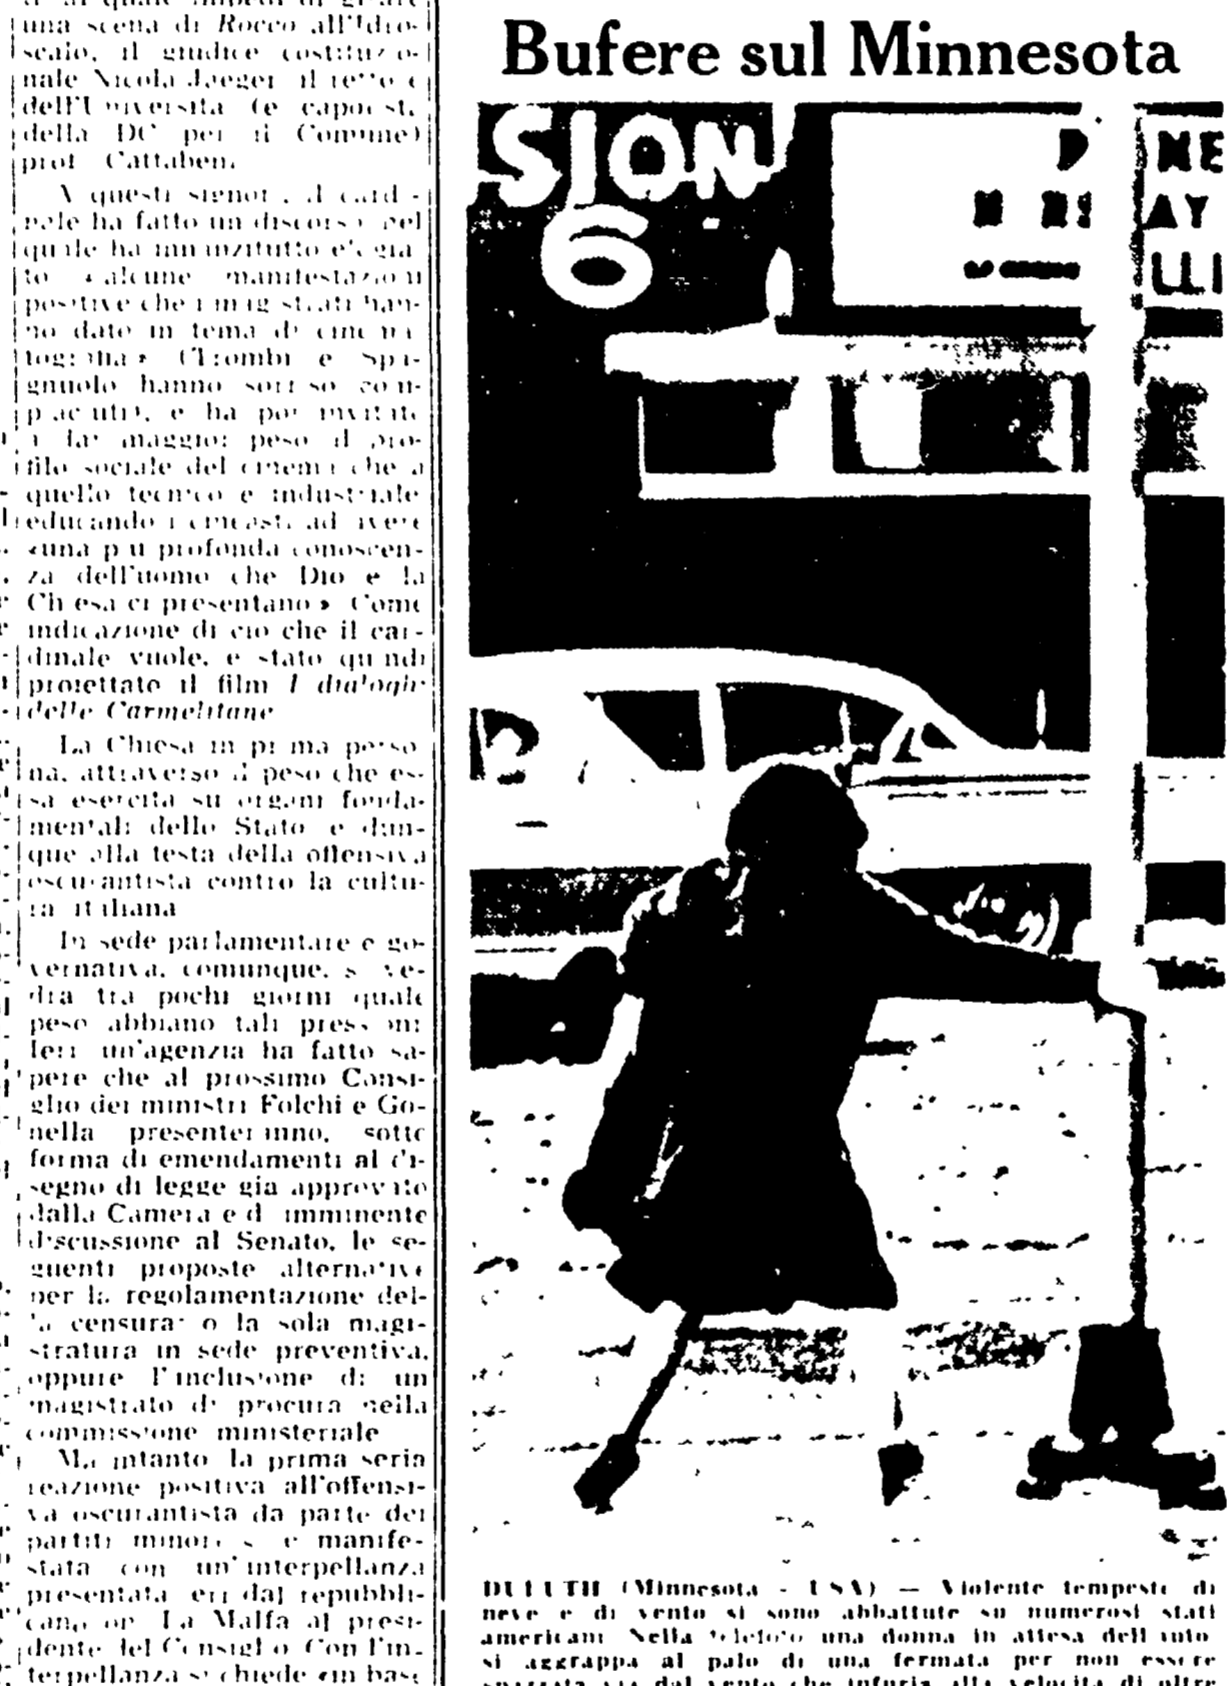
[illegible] una scena di Rocco all'Idroscalo, il giudice costituzionale Nicola Jaeger, il rettore dell'Università (e capolista della DC per il Comune) prof. Cattabeni.

A questi signori il cardinale ha fatto un discorso nel quale ha innanzitutto elogiato «alcune manifestazioni positive che i magistrati hanno dato in tema di cinematografia» (Trombi e Spagnuolo hanno sorriso compiaciuti), e ha poi invitato a dar maggior peso al profilo sociale del cinema che a quello tecnico e industriale educando i cineasti ad avere «una più profonda conoscenza dell'uomo che Dio e la Chiesa ci presentano». Come indicazione di ciò che il cardinale vuole, è stato quindi proiettato il film I dialoghi delle Carmelitane.

La Chiesa in prima persona, attraverso il peso che essa esercita su organi fondamentali dello Stato, è dunque alla testa della offensiva oscurantista contro la cultura italiana.

In sede parlamentare e governativa, comunque, si vedrà tra pochi giorni quale peso abbiano tali pressioni: ieri un'agenzia ha fatto sapere che al prossimo Consiglio dei ministri Folchi e Gonella presenteranno, sotto forma di emendamenti al disegno di legge già approvato dalla Camera e di imminente discussione al Senato, le seguenti proposte alternative per la regolamentazione della censura: o la sola magistratura in sede preventiva, oppure l'inclusione di un magistrato di procura nella commissione ministeriale.

Ma intanto la prima seria reazione positiva all'offensiva oscurantista da parte dei partiti minori s'è manifestata con un'interpellanza presentata ieri dal repubblicano on. La Malfa al presidente del Consiglio. Con l'interpellanza si chiede «in base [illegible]

Bufere sul Minnesota

SION
6

NE
AY
LLI

DULUTH (Minnesota - USA) — Violente tempeste di neve e di vento si sono abbattute su numerosi stati americani. Nella telefoto una donna in attesa dell'auto si aggrappa al palo di una fermata per non essere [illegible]